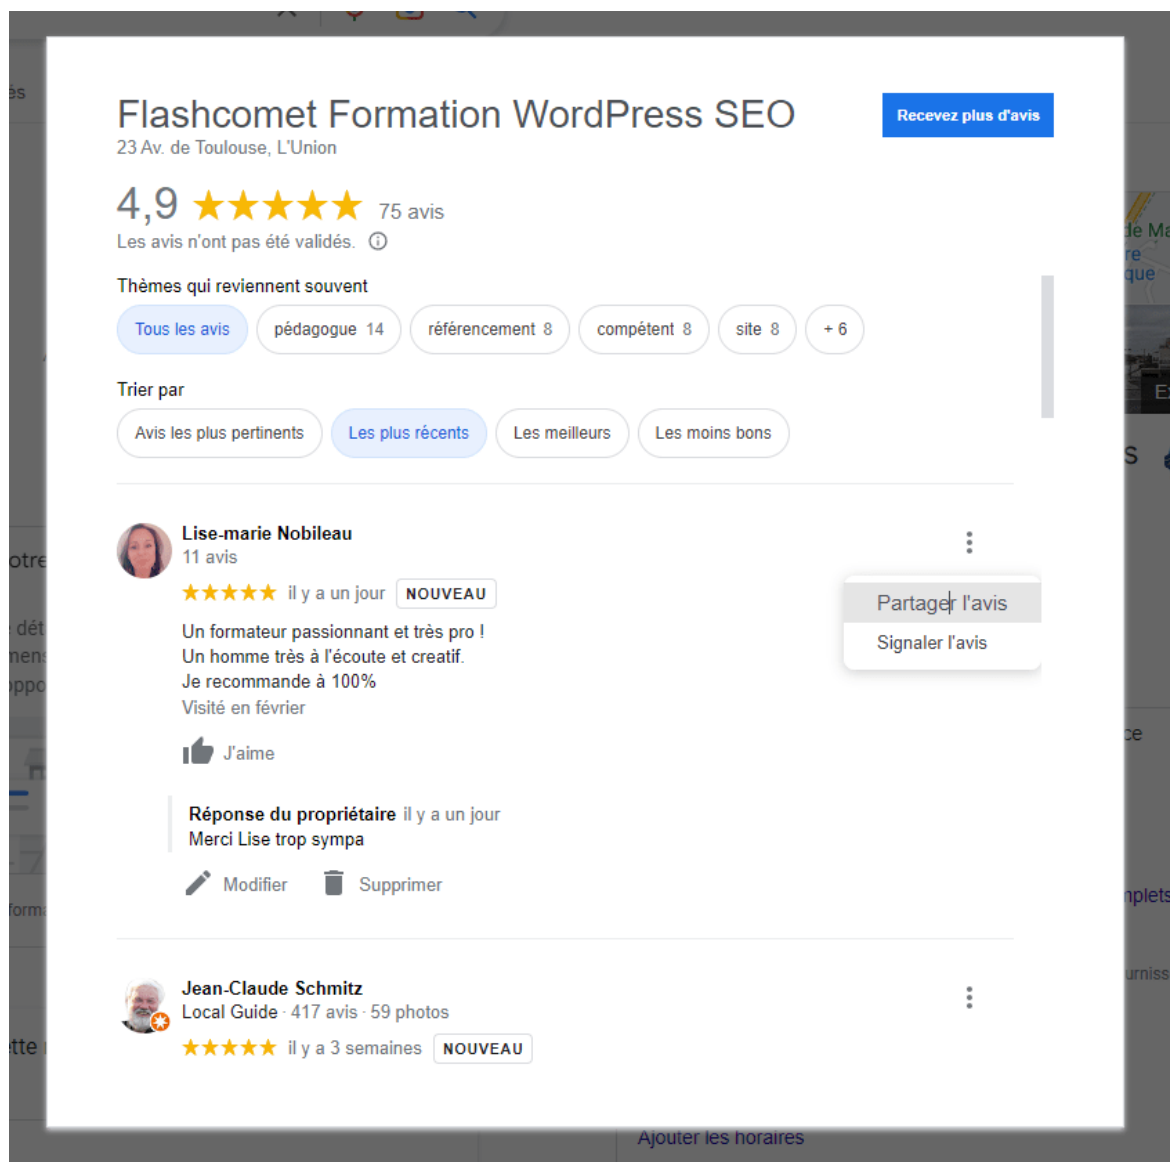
Flashcomet Formation WordPress SEO
23 Av. de Toulouse, L'Union

Recevez plus d'avis

4,9 ★★★★★ 75 avis
Les avis n'ont pas été validés. ⓘ

Thèmes qui reviennent souvent

Tous les avis | pédagogue 14 | référencement 8 | compétent 8 | site 8 | + 6

Trier par

Avis les plus pertinents | Les plus récents | Les meilleurs | Les moins bons

Lise-marie Nobileau
11 avis
★★★★★ il y a un jour NOUVEAU

Partager l'avis
Signaler l'avis

Un formateur passionnant et très pro !
Un homme très à l'écoute et creatif.
Je recommande à 100%
Visité en février

J'aime

Réponse du propriétaire il y a un jour
Merci Lise trop sympa

Modifier Supprimer

Jean-Claude Schmitz
Local Guide · 417 avis · 59 photos
★★★★★ il y a 3 semaines NOUVEAU

Ajouter les horaires